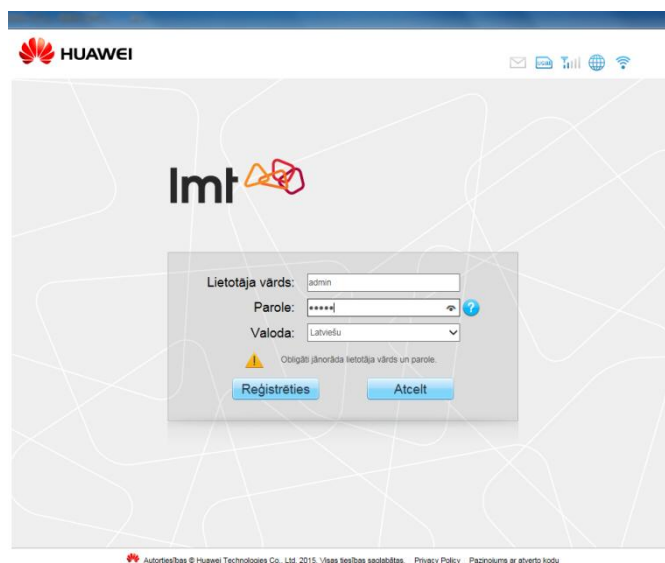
HUAWEI

lmt

Lietotāja vārds: admin
Parole: •••••
Valoda: Latviešu

Obligāti jānorāda lietotāja vārds un parole.

Reģistrēties
Atcelt

Autortiesības © Huawei Technologies Co., Ltd. 2015. Visas tiesības saglabātas. Privacy Policy Paziņojums ar atvērto kodu